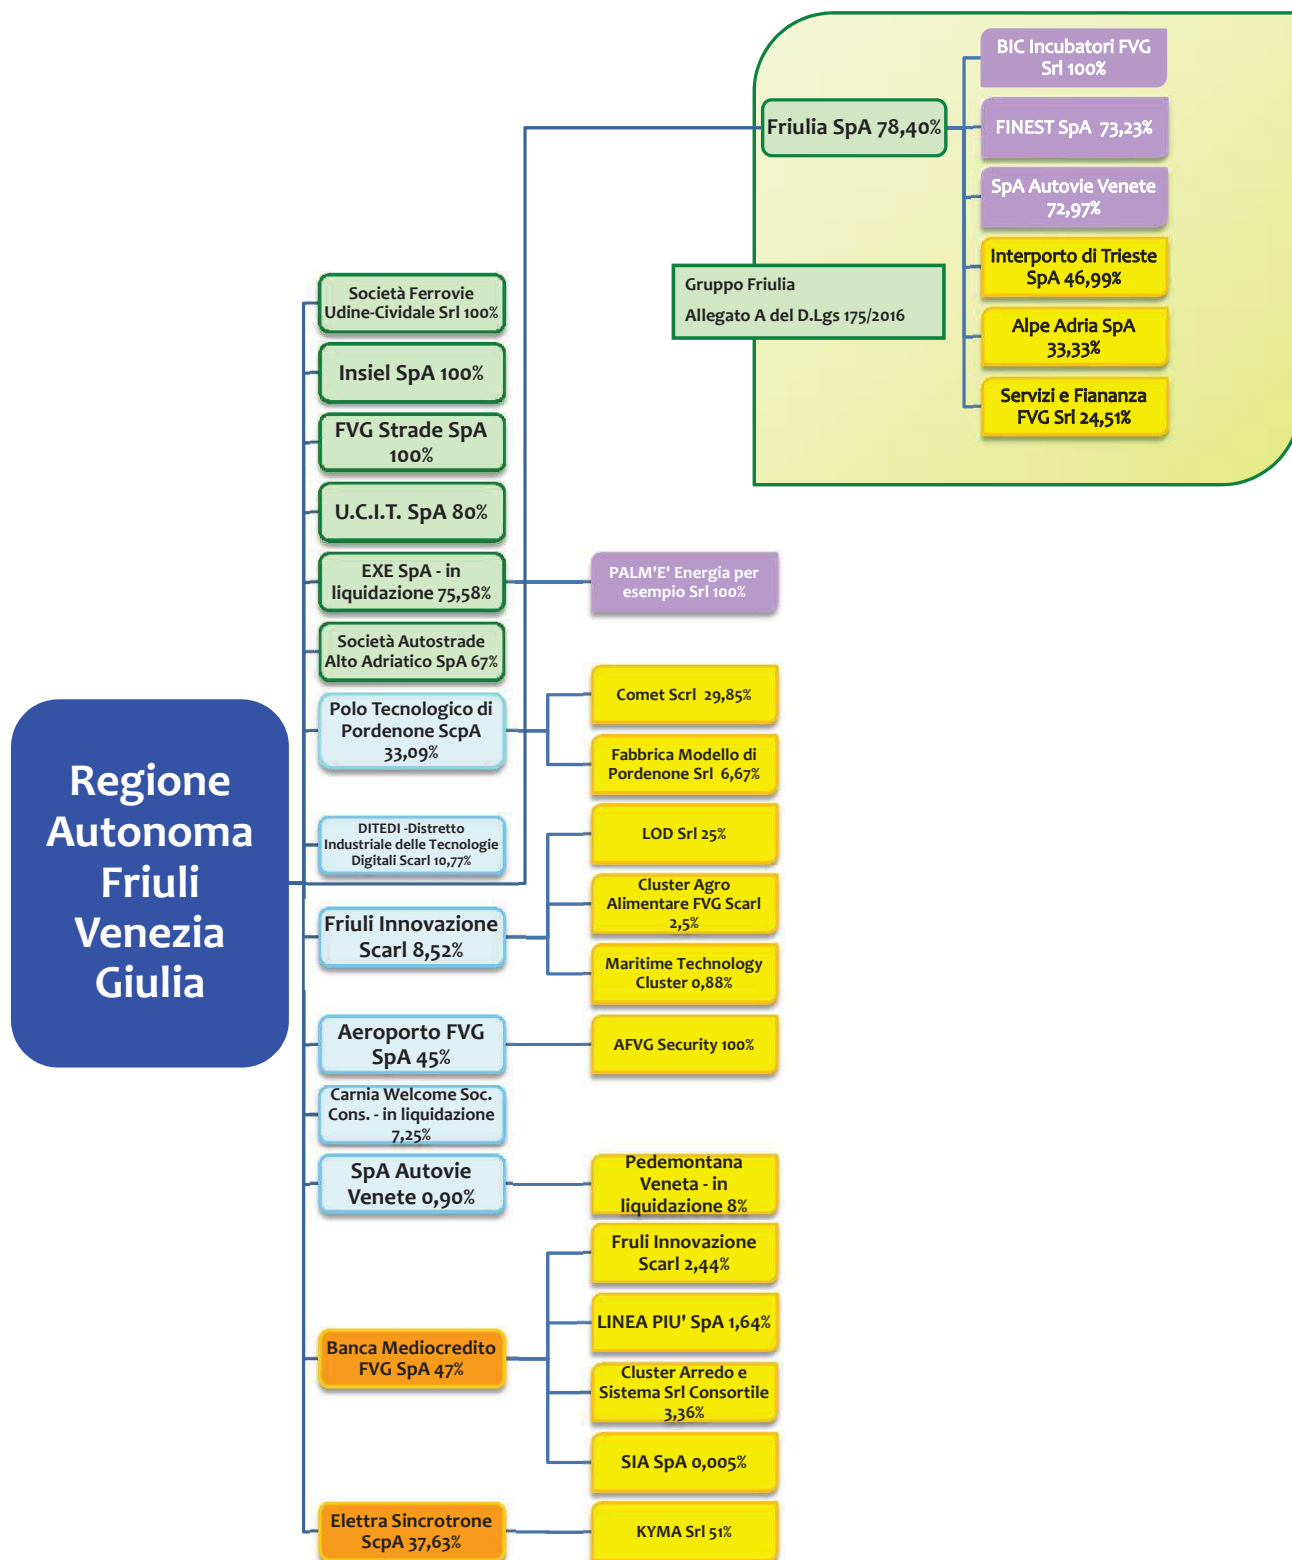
Regione Autonoma Friuli Venezia Giulia

Friulia SpA 78,40%

BIC Incubatori FVG Srl 100%

FINEST SpA 73,23%

SpA Autovie Venete 72,97%

Interporto di Trieste SpA 46,99%

Alpe Adria SpA 33,33%

Servizi e Fiananza FVG Srl 24,51%

Gruppo Friulia

Allegato A del D.Lgs 175/2016

Società Ferrovie Udine-Cividale Srl 100%

Insiel SpA 100%

FVG Strade SpA 100%

U.C.I.T. SpA 80%

EXE SpA - in liquidazione 75,58%

PALM'E' Energia per esempio Srl 100%

Società Autostrade Alto Adriatico SpA 67%

Polo Tecnologico di Pordenone ScpA 33,09%

Comet Scrl 29,85%

Fabbrica Modello di Pordenone Srl 6,67%

DITEDI -Distretto Industriale delle Tecnologie Digitali Scarl 10,77%

LOD Srl 25%

Cluster Agro Alimentare FVG Scarl 2,5%

Friuli Innovazione Scarl 8,52%

Maritime Technology Cluster 0,88%

Aeroporto FVG SpA 45%

AFVG Security 100%

Carnia Welcome Soc. Cons. - in liquidazione 7,25%

SpA Autovie Venete 0,90%

Pedemontana Veneta - in liquidazione 8%

Fruli Innovazione Scarl 2,44%

LINEA PIU' SpA 1,64%

Banca Mediocredito FVG SpA 47%

Cluster Arredo e Sistema Srl Consortile 3,36%

SIA SpA 0,005%

Elettra Sincrotrone ScpA 37,63%

KYMA Srl 51%